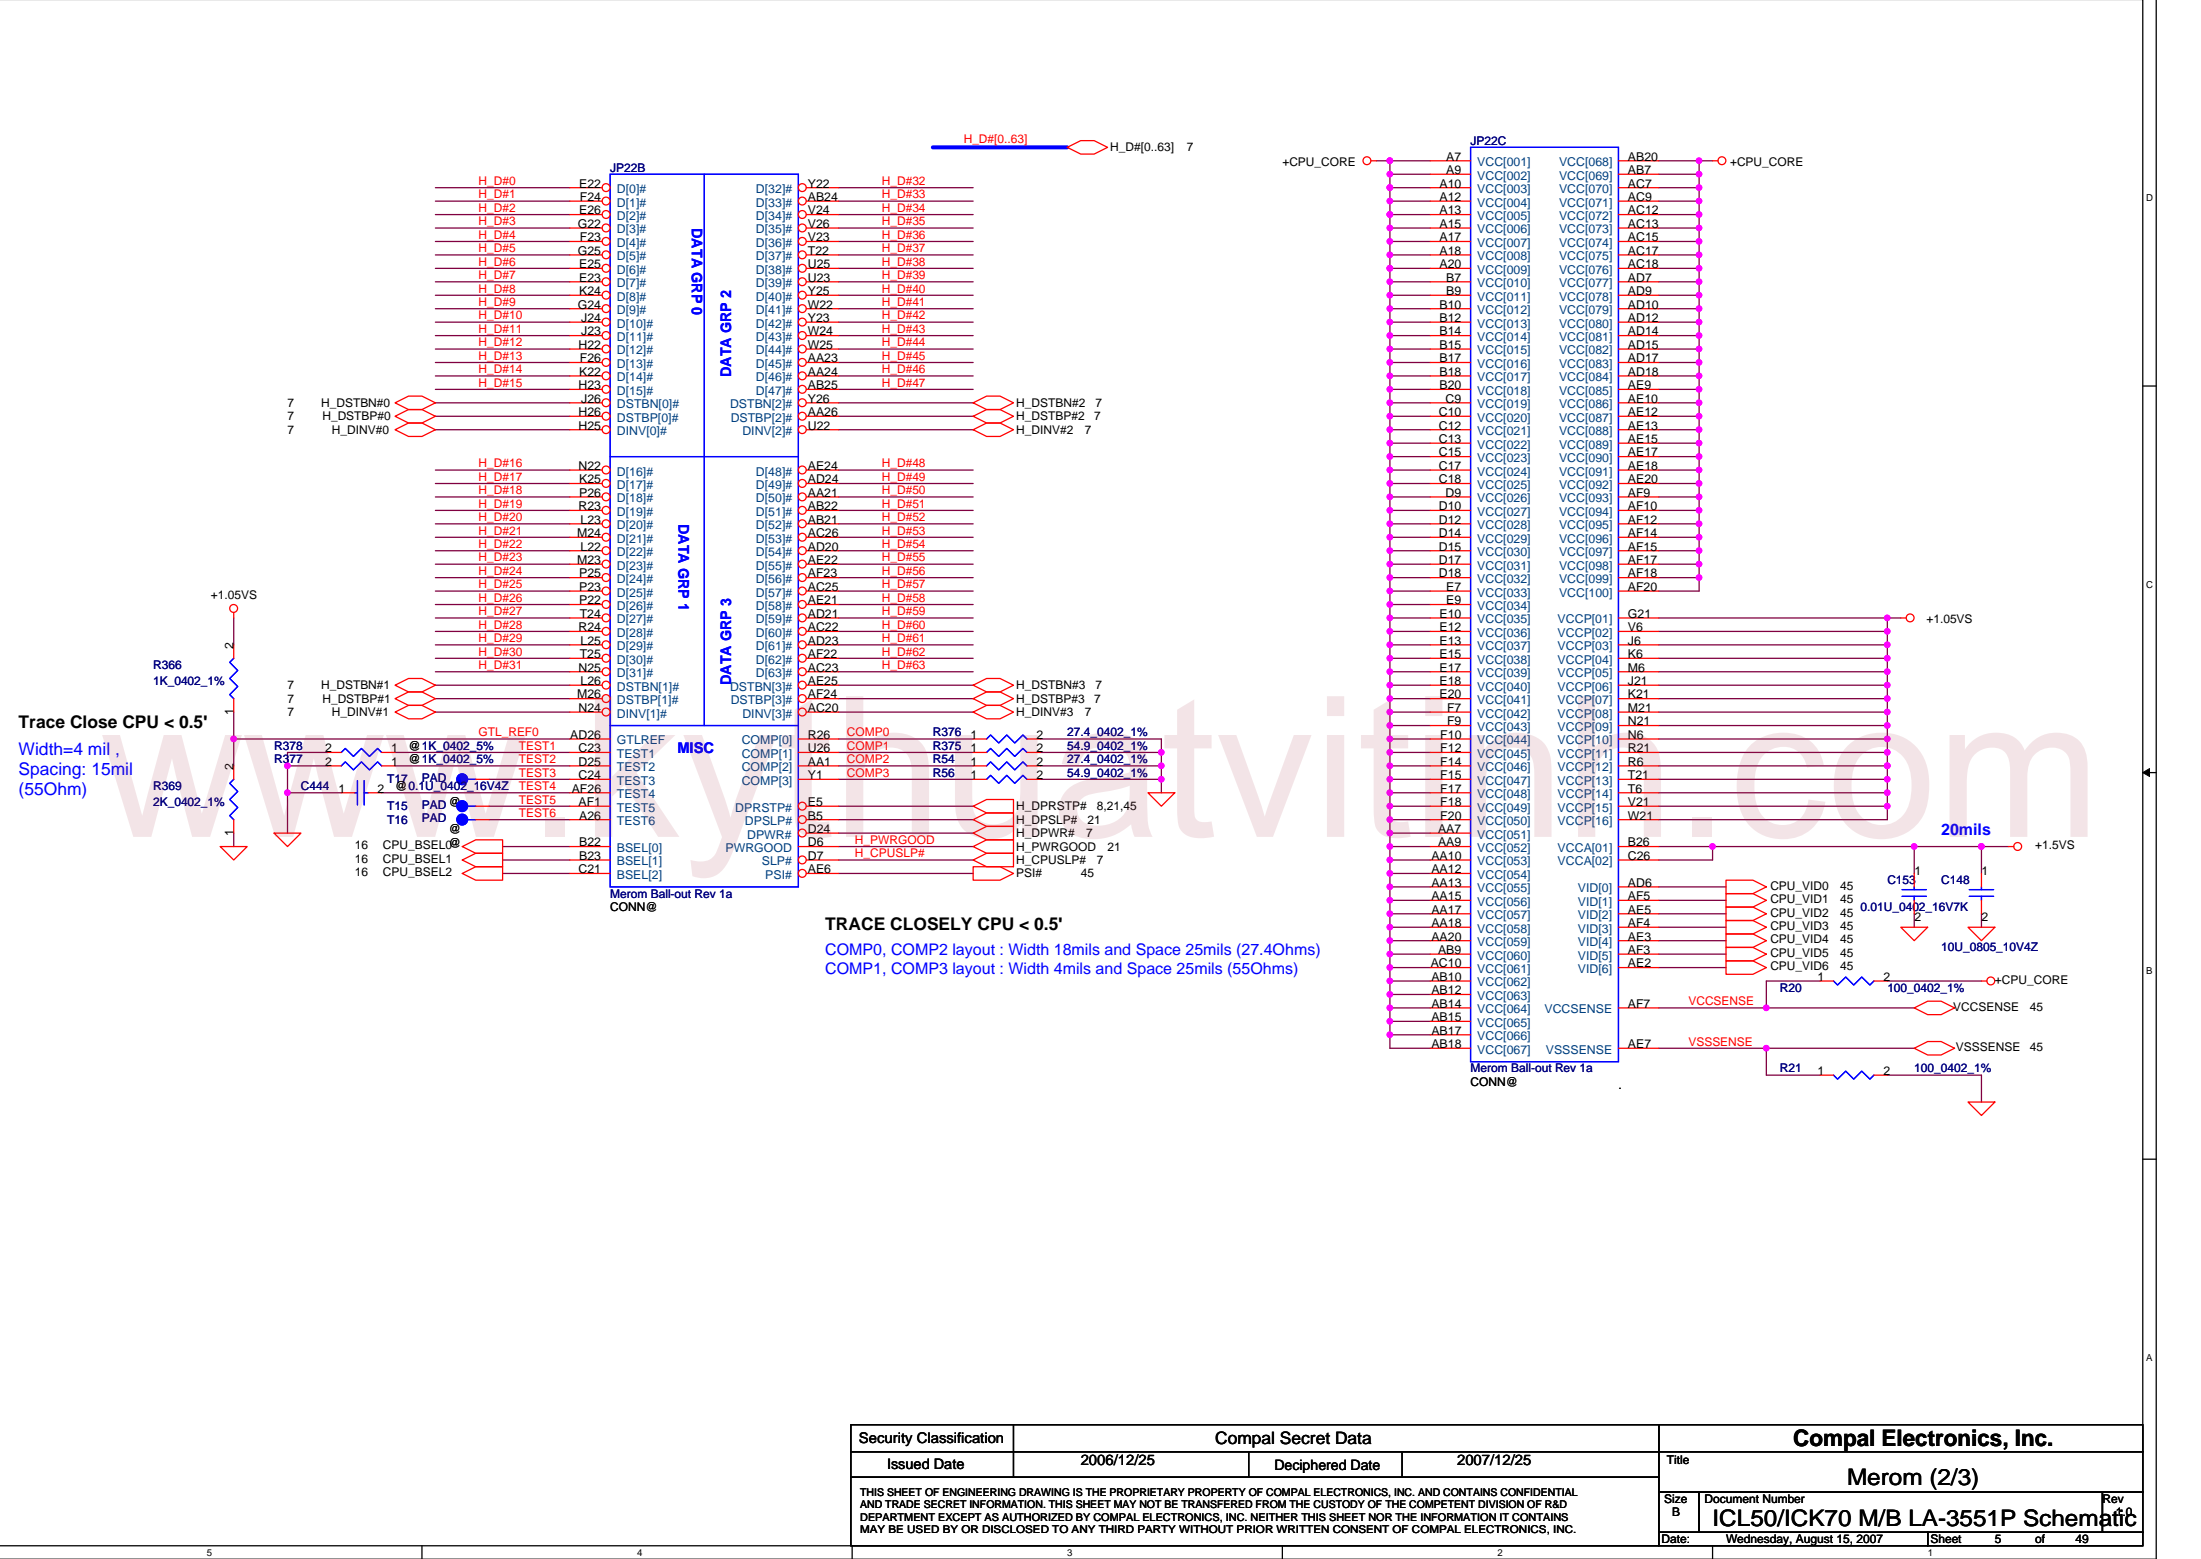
H_D#[0..63]
H_D#[0..63] 7

JP22B

H_D#0 E22 D[0]#
H_D#1 F24 D[1]#
H_D#2 E26 D[2]#
H_D#3 G22 D[3]#
H_D#4 F23 D[4]#
H_D#5 G25 D[5]#
H_D#6 E25 D[6]#
H_D#7 E23 D[7]#
H_D#8 K24 D[8]#
H_D#9 G24 D[9]#
H_D#10 J24 D[10]#
H_D#11 J23 D[11]#
H_D#12 H22 D[12]#
H_D#13 F26 D[13]#
H_D#14 K22 D[14]#
H_D#15 H23 D[15]#
7 H_DSTBN#0 J26 DSTBN[0]#
7 H_DSTBP#0 H26 DSTBP[0]#
7 H_DINV#0 H25 DINV[0]#

DATA GRP 0
DATA GRP 2

D[32]# Y22 H_D#32
D[33]# AB24 H_D#33
D[34]# V24 H_D#34
D[35]# V26 H_D#35
D[36]# V23 H_D#36
D[37]# T22 H_D#37
D[38]# U25 H_D#38
D[39]# U23 H_D#39
D[40]# Y25 H_D#40
D[41]# W22 H_D#41
D[42]# Y23 H_D#42
D[43]# W24 H_D#43
D[44]# W25 H_D#44
D[45]# AA23 H_D#45
D[46]# AA24 H_D#46
D[47]# AB25 H_D#47
DSTBN[2]# Y26 H_DSTBN#2 7
DSTBP[2]# AA26 H_DSTBP#2 7
DINV[2]# U22 H_DINV#2 7

H_D#16 N22 D[16]#
H_D#17 K25 D[17]#
H_D#18 P26 D[18]#
H_D#19 R23 D[19]#
H_D#20 L23 D[20]#
H_D#21 M24 D[21]#
H_D#22 L22 D[22]#
H_D#23 M23 D[23]#
H_D#24 P25 D[24]#
H_D#25 P23 D[25]#
H_D#26 P22 D[26]#
H_D#27 T24 D[27]#
H_D#28 R24 D[28]#
H_D#29 L25 D[29]#
H_D#30 T25 D[30]#
H_D#31 N25 D[31]#
7 H_DSTBN#1 L26 DSTBN[1]#
7 H_DSTBP#1 M26 DSTBP[1]#
7 H_DINV#1 N24 DINV[1]#

DATA GRP 1
DATA GRP 3

D[48]# AE24 H_D#48
D[49]# AD24 H_D#49
D[50]# AA21 H_D#50
D[51]# AB22 H_D#51
D[52]# AB21 H_D#52
D[53]# AC26 H_D#53
D[54]# AD20 H_D#54
D[55]# AE22 H_D#55
D[56]# AF23 H_D#56
D[57]# AC25 H_D#57
D[58]# AE21 H_D#58
D[59]# AD21 H_D#59
D[60]# AC22 H_D#60
D[61]# AD23 H_D#61
D[62]# AF22 H_D#62
D[63]# AC23 H_D#63
DSTBN[3]# AE25 H_DSTBN#3 7
DSTBP[3]# AF24 H_DSTBP#3 7
DINV[3]# AC20 H_DINV#3 7

+1.05VS
R366
1K_0402_1%
Trace Close CPU < 0.5'
Width=4 mil ,
Spacing: 15mil
(55Ohm)
R369
2K_0402_1%

GTL_REF0 AD26 GTLREF
R378 2 1 @1K_0402_5% TEST1 C23 TEST1
R377 2 1 @1K_0402_5% TEST2 D25 TEST2
C444 1 2 @0.1U_0402_16V4Z TEST3 C24 TEST3
T17 PAD @ TEST4 AF26 TEST4
T15 PAD @ TEST5 AF1 TEST5
T16 PAD @ TEST6 A26 TEST6
16 CPU_BSEL0 B22 BSEL[0]
16 CPU_BSEL1 B23 BSEL[1]
16 CPU_BSEL2 C21 BSEL[2]

MISC
COMP[0] R26 COMP0 R376 1 2 27.4_0402_1%
COMP[1] U26 COMP1 R375 1 2 54.9_0402_1%
COMP[2] AA1 COMP2 R54 1 2 27.4_0402_1%
COMP[3] Y1 COMP3 R56 1 2 54.9_0402_1%
DPRSTP# E5 H_DPRSTP# 8,21,45
DPSLP# B5 H_DPSLP# 21
DPWR# D24 H_DPWR# 7
PWRGOOD D6 H_PWRGOOD H_PWRGOOD 21
SLP# D7 H_CPUSLP# H_CPUSLP# 7
PSI# AE6 PSI# 45

Merom Ball-out Rev 1a
CONN@

TRACE CLOSELY CPU < 0.5'
COMP0, COMP2 layout : Width 18mils and Space 25mils (27.4Ohms)
COMP1, COMP3 layout : Width 4mils and Space 25mils (55Ohms)

JP22C
+CPU_CORE
A7 VCC[001] VCC[068] AB20 +CPU_CORE
A9 VCC[002] VCC[069] AB7
A10 VCC[003] VCC[070] AC7
A12 VCC[004] VCC[071] AC9
A13 VCC[005] VCC[072] AC12
A15 VCC[006] VCC[073] AC13
A17 VCC[007] VCC[074] AC15
A18 VCC[008] VCC[075] AC17
A20 VCC[009] VCC[076] AC18
B7 VCC[010] VCC[077] AD7
B9 VCC[011] VCC[078] AD9
B10 VCC[012] VCC[079] AD10
B12 VCC[013] VCC[080] AD12
B14 VCC[014] VCC[081] AD14
B15 VCC[015] VCC[082] AD15
B17 VCC[016] VCC[083] AD17
B18 VCC[017] VCC[084] AD18
B20 VCC[018] VCC[085] AE9
C9 VCC[019] VCC[086] AE10
C10 VCC[020] VCC[087] AE12
C12 VCC[021] VCC[088] AE13
C13 VCC[022] VCC[089] AE15
C15 VCC[023] VCC[090] AE17
C17 VCC[024] VCC[091] AE18
C18 VCC[025] VCC[092] AE20
D9 VCC[026] VCC[093] AF9
D10 VCC[027] VCC[094] AF10
D12 VCC[028] VCC[095] AF12
D14 VCC[029] VCC[096] AF14
D15 VCC[030] VCC[097] AF15
D17 VCC[031] VCC[098] AF17
D18 VCC[032] VCC[099] AF18
E7 VCC[033] VCC[100] AF20
E9 VCC[034]
E10 VCC[035] VCCP[01] G21 +1.05VS
E12 VCC[036] VCCP[02] V6
E13 VCC[037] VCCP[03] J6
E15 VCC[038] VCCP[04] K6
E17 VCC[039] VCCP[05] M6
E18 VCC[040] VCCP[06] J21
E20 VCC[041] VCCP[07] K21
F7 VCC[042] VCCP[08] M21
F9 VCC[043] VCCP[09] N21
F10 VCC[044] VCCP[10] N6
F12 VCC[045] VCCP[11] R21
F14 VCC[046] VCCP[12] R6
F15 VCC[047] VCCP[13] T21
F17 VCC[048] VCCP[14] T6
F18 VCC[049] VCCP[15] V21
F20 VCC[050] VCCP[16] W21
AA7 VCC[051]
AA9 VCC[052] VCCA[01] B26 +1.5VS
AA10 VCC[053] VCCA[02] C26
AA12 VCC[054]
AA13 VCC[055] VID[0] AD6 CPU_VID0 45
AA15 VCC[056] VID[1] AF5 CPU_VID1 45
AA17 VCC[057] VID[2] AE5 CPU_VID2 45
AA18 VCC[058] VID[3] AF4 CPU_VID3 45
AA20 VCC[059] VID[4] AE3 CPU_VID4 45
AB9 VCC[060] VID[5] AF3 CPU_VID5 45
AC10 VCC[061] VID[6] AE2 CPU_VID6 45
AB10 VCC[062]
AB12 VCC[063]
AB14 VCC[064] VCCSENSE AF7 VCCSENSE VCCSENSE 45
AB15 VCC[065]
AB17 VCC[066]
AB18 VCC[067] VSSSENSE AE7 VSSSENSE VSSSENSE 45
Merom Ball-out Rev 1a
CONN@

20mils
C153 C148
0.01U_0402_16V7K
10U_0805_10V4Z
R20 1 2 100_0402_1% +CPU_CORE
R21 1 2 100_0402_1%

www.kythuatvitinh.com

| Security Classification | Compal Secret Data | | |
|---|---|---|---|
| Issued Date | 2006/12/25 | Deciphered Date | 2007/12/25 |

THIS SHEET OF ENGINEERING DRAWING IS THE PROPRIETARY PROPERTY OF COMPAL ELECTRONICS, INC. AND CONTAINS CONFIDENTIAL AND TRADE SECRET INFORMATION. THIS SHEET MAY NOT BE TRANSFERED FROM THE CUSTODY OF THE COMPETENT DIVISION OF R&D DEPARTMENT EXCEPT AS AUTHORIZED BY COMPAL ELECTRONICS, INC. NEITHER THIS SHEET NOR THE INFORMATION IT CONTAINS MAY BE USED BY OR DISCLOSED TO ANY THIRD PARTY WITHOUT PRIOR WRITTEN CONSENT OF COMPAL ELECTRONICS, INC.

Compal Electronics, Inc.
Title
Merom (2/3)
Size B Document Number ICL50/ICK70 M/B LA-3551P Schematic Rev 1.0
Date: Wednesday, August 15, 2007 Sheet 5 of 49

5 4 3 2 1
D C B A